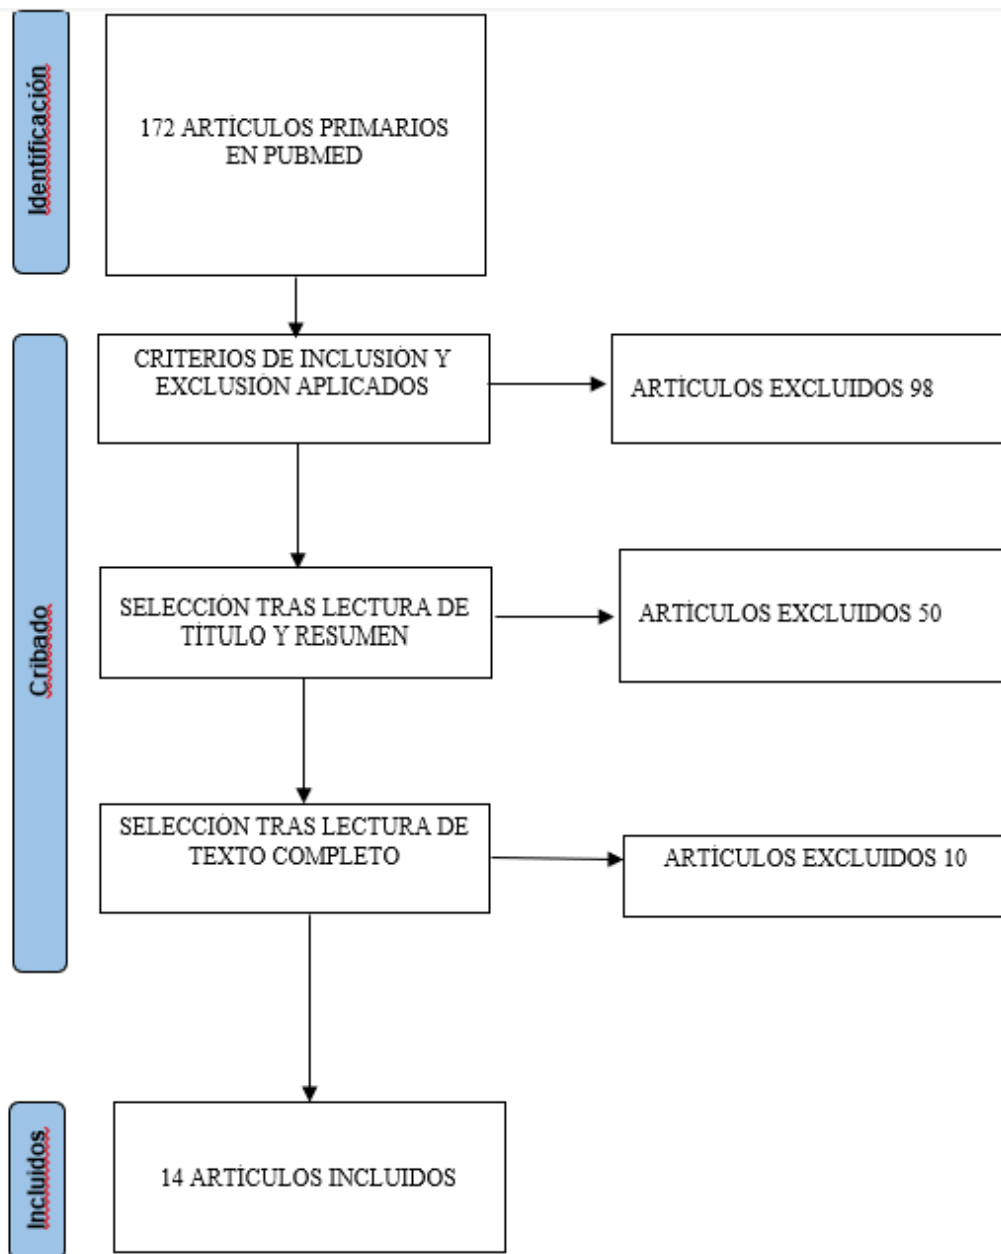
Identificación

172 ARTÍCULOS PRIMARIOS EN PUBMED

Cribado

CRITERIOS DE INCLUSIÓN Y EXCLUSIÓN APLICADOS

ARTÍCULOS EXCLUIDOS 98

SELECCIÓN TRAS LECTURA DE TÍTULO Y RESUMEN

ARTÍCULOS EXCLUIDOS 50

SELECCIÓN TRAS LECTURA DE TEXTO COMPLETO

ARTÍCULOS EXCLUIDOS 10

Incluidos

14 ARTÍCULOS INCLUIDOS